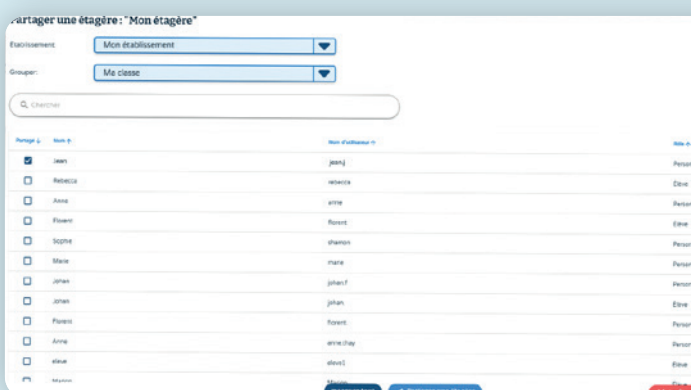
Partager une étagère : "Mon étagère"

Etablissement | Mon établissement

Grouper: | Ma classe

Chercher

| Partage | Nom | Nom d'utilisateur | Rôle |
|---|---|---|---|
| ☑ | Jean | jeanj | Person |
| ☐ | Rebecca | rebecca | Elève |
| ☐ | Anna | anne | Person |
| ☐ | Florent | florent | Elève |
| ☐ | Sophie | shamon | Person |
| ☐ | Marie | marie | Person |
| ☐ | Johan | johan.f | Person |
| ☐ | Johan | johan | Elève |
| ☐ | Florent | florent | Person |
| ☐ | Anna | anne.chay | Person |
| ☐ | eleve | eleve1 | Elève |
| ☐ | Manon | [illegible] | Elève |